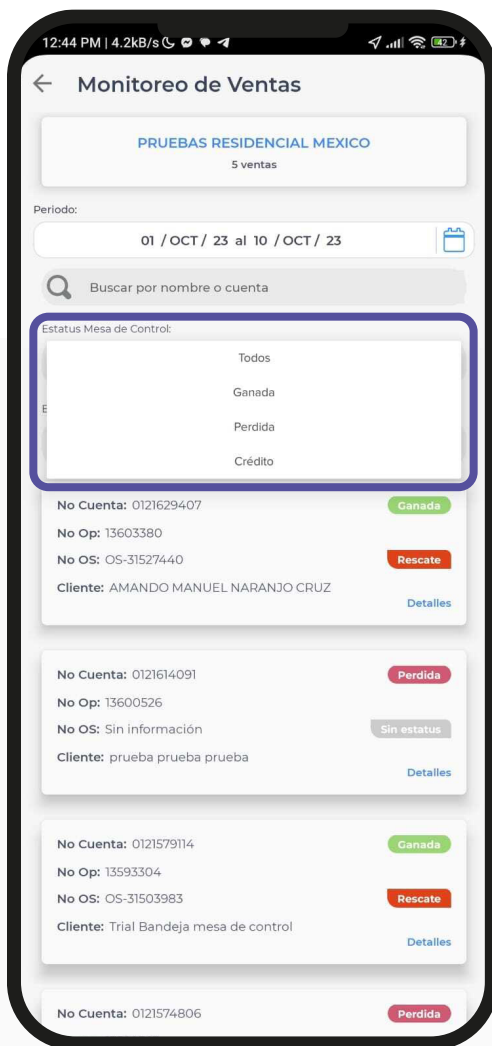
12:44 PM | 4.2kB/s

42

Monitoreo de Ventas

PRUEBAS RESIDENCIAL MEXICO
5 ventas

Periodo:

01 / OCT / 23 al 10 / OCT / 23

Buscar por nombre o cuenta

Estatus Mesa de Control:

Todos

Ganada

Perdida

Crédito

E

No Cuenta: 0121629407
Ganada
No Op: 13603380
No OS: OS-31527440
Rescate
Cliente: AMANDO MANUEL NARANJO CRUZ
Detalles

No Cuenta: 0121614091
Perdida
No Op: 13600526
No OS: Sin información
Sin estatus
Cliente: prueba prueba prueba
Detalles

No Cuenta: 0121579114
Ganada
No Op: 13593304
No OS: OS-31503983
Rescate
Cliente: Trial Bandeja mesa de control
Detalles

No Cuenta: 0121574806
Perdida